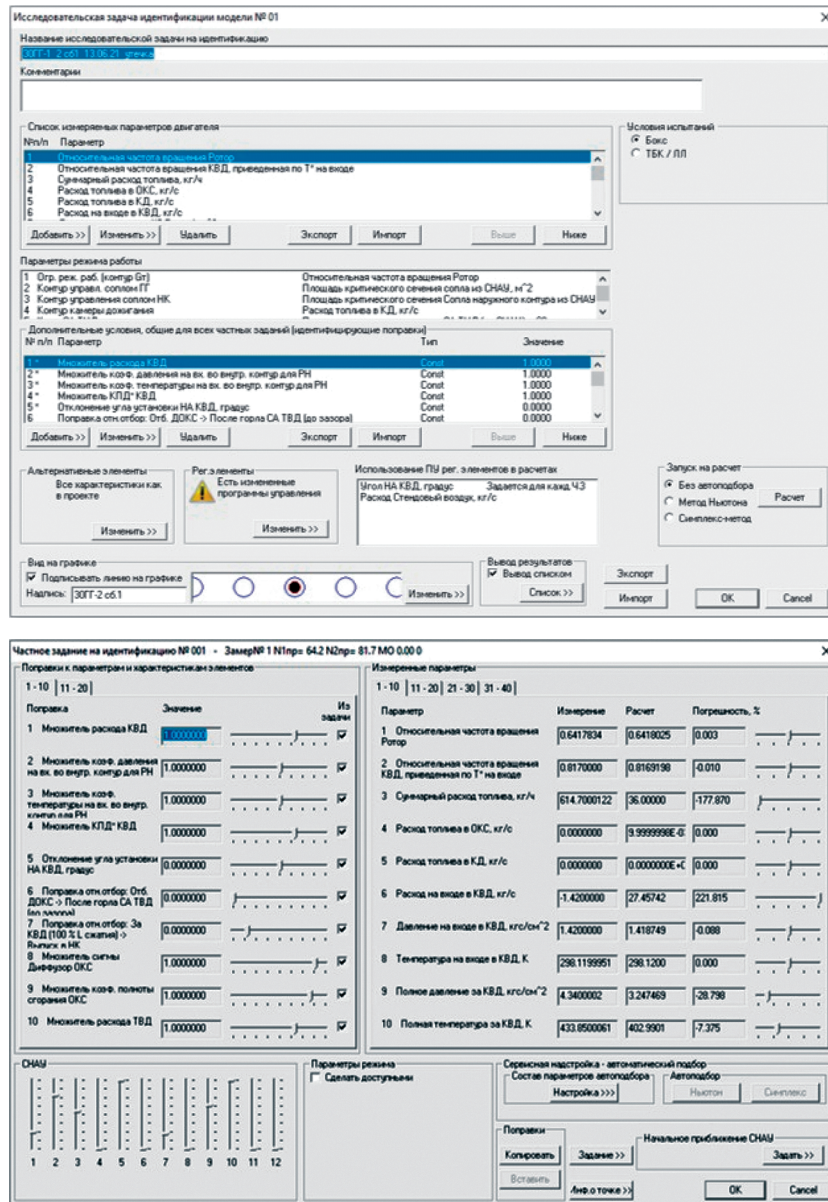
Исследовательская задача идентификации модели № 01

Название исследовательской задачи на идентификацию
30ГГ-1_2 сб1_13.06.21_утечка

Комментарии

Список измеряемых параметров двигателя
№п/п Параметр
1 Относительная частота вращения Ротор
2 Относительная частота вращения КВД, приведенная по T* на входе
3 Суммарный расход топлива, кг/ч
4 Расход топлива в ОКС, кг/с
5 Расход топлива в КД, кг/с
6 Расход на входе в КВД, кг/с

Добавить >> | Изменить >> | Удалить | Экспорт | Импорт | Выше | Ниже

Условия испытаний
Бокс
ТБК / ЛЛ

Параметры режима работы
1 Огр. реж. раб. (контур Gт) | Относительная частота вращения Ротор
2 Контур управл. соплом ГГ | Площадь критического сечения сопла из СНАУ, м^2
3 Контур управления соплом НК | Площадь критического сечения Сопла наружного контура из СНАУ
4 Контур камеры дожигания | Расход топлива в КД, кг/с

Дополнительные условия, общие для всех частных заданий (идентифицирующие поправки)

| № п/п | Параметр | Тип | Значение |
|---|---|---|---|
| 1 * | Множитель расхода КВД | Const | 1.0000 |
| 2 * | Множитель коэф. давления на вх. во внутр. контур для РН | Const | 1.0000 |
| 3 * | Множитель коэф. температуры на вх. во внутр. контур для РН | Const | 1.0000 |
| 4 * | Множитель КПД* КВД | Const | 1.0000 |
| 5 * | Отклонение угла установки НА КВД, градус | Const | 0.0000 |
| 6 | Поправка отн.отбор: Отб. ДОКС -> После горла СА ТВД (до зазора) | Const | 0.0000 |

Добавить >> | Изменить >> | Удалить | Экспорт | Импорт | Выше | Ниже

Альтернативные элементы
Все характеристики как в проекте
Изменить >>

Рег.элементы
Есть измененные программы управления
Изменить >>

Использование ПУ рег. элементов в расчетах
Угол НА КВД, градус | Задается для кажд.ЧЗ
Расход Стендовый воздух, кг/с

Запуск на расчет
Без автоподбора
Метод Ньютона
Симплекс-метод
Расчет

Вид на графике
Подписывать линию на графике
Надпись: 30ГГ-2 сб1
Изменить >>

Вывод результатов
Вывод списком
Список >>

Экспорт
Импорт
OK
Cancel

Частное задание на идентификацию № 001 - Замер№ 1 N1пр= 64.2 N2пр= 81.7 МО 0.00 0

Поправки к параметрам и характеристикам элементов
1 - 10 | 11 - 20

| Поправка | Значение | Из задачи |
|---|---|---|
| 1 Множитель расхода КВД | 1.0000000 | ☑ |
| 2 Множитель коэф. давления на вх. во внутр. контур для РН | 1.0000000 | ☑ |
| 3 Множитель коэф. температуры на вх. во внутр. контур для РН | 1.0000000 | ☑ |
| 4 Множитель КПД* КВД | 1.0000000 | ☑ |
| 5 Отклонение угла установки НА КВД, градус | 0.0000000 | ☑ |
| 6 Поправка отн.отбор: Отб. ДОКС -> После горла СА ТВД (до зазора) | 0.0000000 | ☑ |
| 7 Поправка отн.отбор: За КВД (100 % L сжатия) -> Выпуск в НК | 0.0000000 | ☑ |
| 8 Множитель сигмы Диффузор ОКС | 1.0000000 | ☑ |
| 9 Множитель коэф. полноты сгорания ОКС | 1.0000000 | ☑ |
| 10 Множитель расхода ТВД | 1.0000000 | ☑ |

Измеренные параметры
1 - 10 | 11 - 20 | 21 - 30 | 31 - 40

| Параметр | Измерение | Расчет | Погрешность, % |
|---|---|---|---|
| 1 Относительная частота вращения Ротор | 0.6417834 | 0.6418025 | 0.003 |
| 2 Относительная частота вращения КВД, приведенная по T* на входе | 0.8170000 | 0.8169198 | -0.010 |
| 3 Суммарный расход топлива, кг/ч | 614.7000122 | 36.00000 | -177.870 |
| 4 Расход топлива в ОКС, кг/с | 0.0000000 | 9.9999998E-0 | 0.000 |
| 5 Расход топлива в КД, кг/с | 0.0000000 | 0.0000000E+( | 0.000 |
| 6 Расход на входе в КВД, кг/с | -1.4200000 | 27.45742 | 221.815 |
| 7 Давление на входе в КВД, кгс/см^2 | 1.4200000 | 1.418749 | -0.088 |
| 8 Температура на входе в КВД, К | 298.1199951 | 298.1200 | 0.000 |
| 9 Полное давление за КВД, кгс/см^2 | 4.3400002 | 3.247469 | -28.798 |
| 10 Полная температура за КВД, К | 433.8500061 | 402.9901 | -7.375 |

СНАУ
1 2 3 4 5 6 7 8 9 10 11 12

Параметры режима
Сделать доступными

Сервисная надстройка - автоматический подбор
Состав параметров автоподбора
Настройка >>>
Автоподбор
Ньютон
Симплекс

Поправки
Копировать
Вставить
Задание >>
Инф.о точке >>
Начальное приближение СНАУ
Задать >>
OK
Cancel